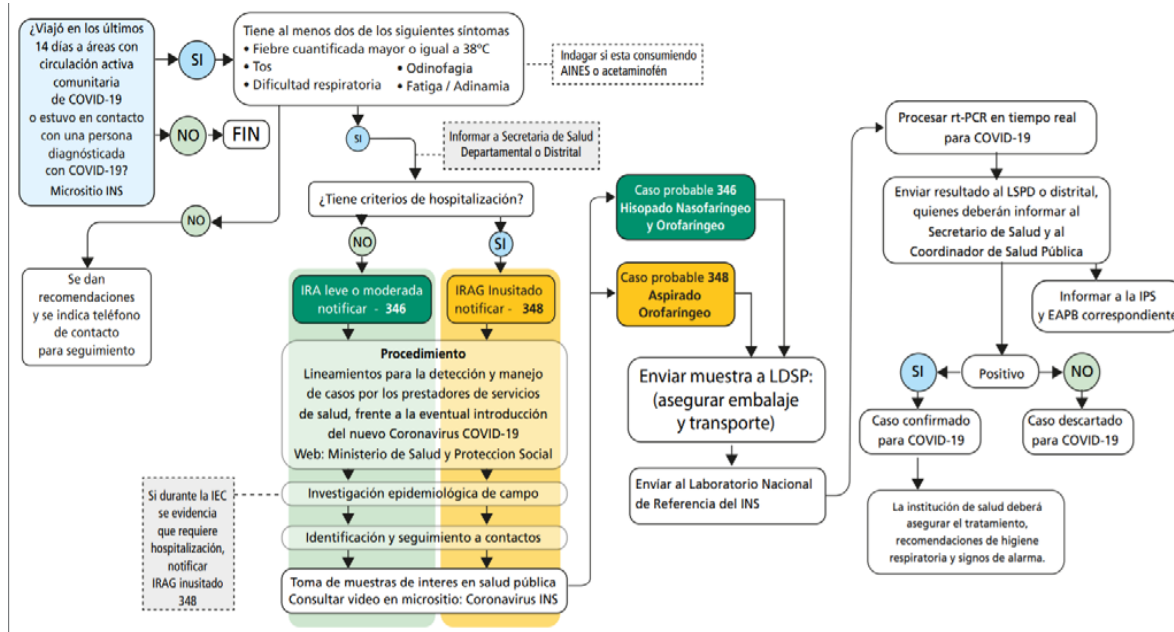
¿Viajó en los últimos 14 días a áreas con circulación activa comunitaria de COVID-19 o estuvo en contacto con una persona diagnósticada con COVID-19? Micrositio INS

SI

Tiene al menos dos de los siguientes síntomas
• Fiebre cuantificada mayor o igual a 38ºC
• Tos
• Dificultad respiratoria
• Odinofagia
• Fatiga / Adinamia

Indagar si esta consumiendo AINES o acetaminofén

NO

FIN

SI

Informar a Secretaria de Salud Departamental o Distrital

¿Tiene criterios de hospitalización?

NO

Se dan recomendaciones y se indica teléfono de contacto para seguimiento

NO

SI

IRA leve o moderada notificar - 346

IRAG Inusitado notificar - 348

Procedimiento
Lineamientos para la detección y manejo de casos por los prestadores de servicios de salud, frente a la eventual introducción del nuevo Coronavirus COVID-19
Web: Ministerio de Salud y Proteccion Social

Si durante la IEC se evidencia que requiere hospitalización, notificar IRAG inusitado 348

Investigación epidemiológica de campo

Identificación y seguimiento a contactos

Toma de muestras de interes en salud pública
Consultar video en micrositio: Coronavirus INS

Caso probable 346 Hisopado Nasofaríngeo y Orofaríngeo

Caso probable 348 Aspirado Orofaríngeo

Enviar muestra a LDSP: (asegurar embalaje y transporte)

Enviar al Laboratorio Nacional de Referencia del INS

Procesar rt-PCR en tiempo real para COVID-19

Enviar resultado al LSPD o distrital, quienes deberán informar al Secretario de Salud y al Coordinador de Salud Pública

Informar a la IPS y EAPB correspondiente

SI

Positivo

NO

Caso confirmado para COVID-19

Caso descartado para COVID-19

La institución de salud deberá asegurar el tratamiento, recomendaciones de higiene respiratoria y signos de alarma.